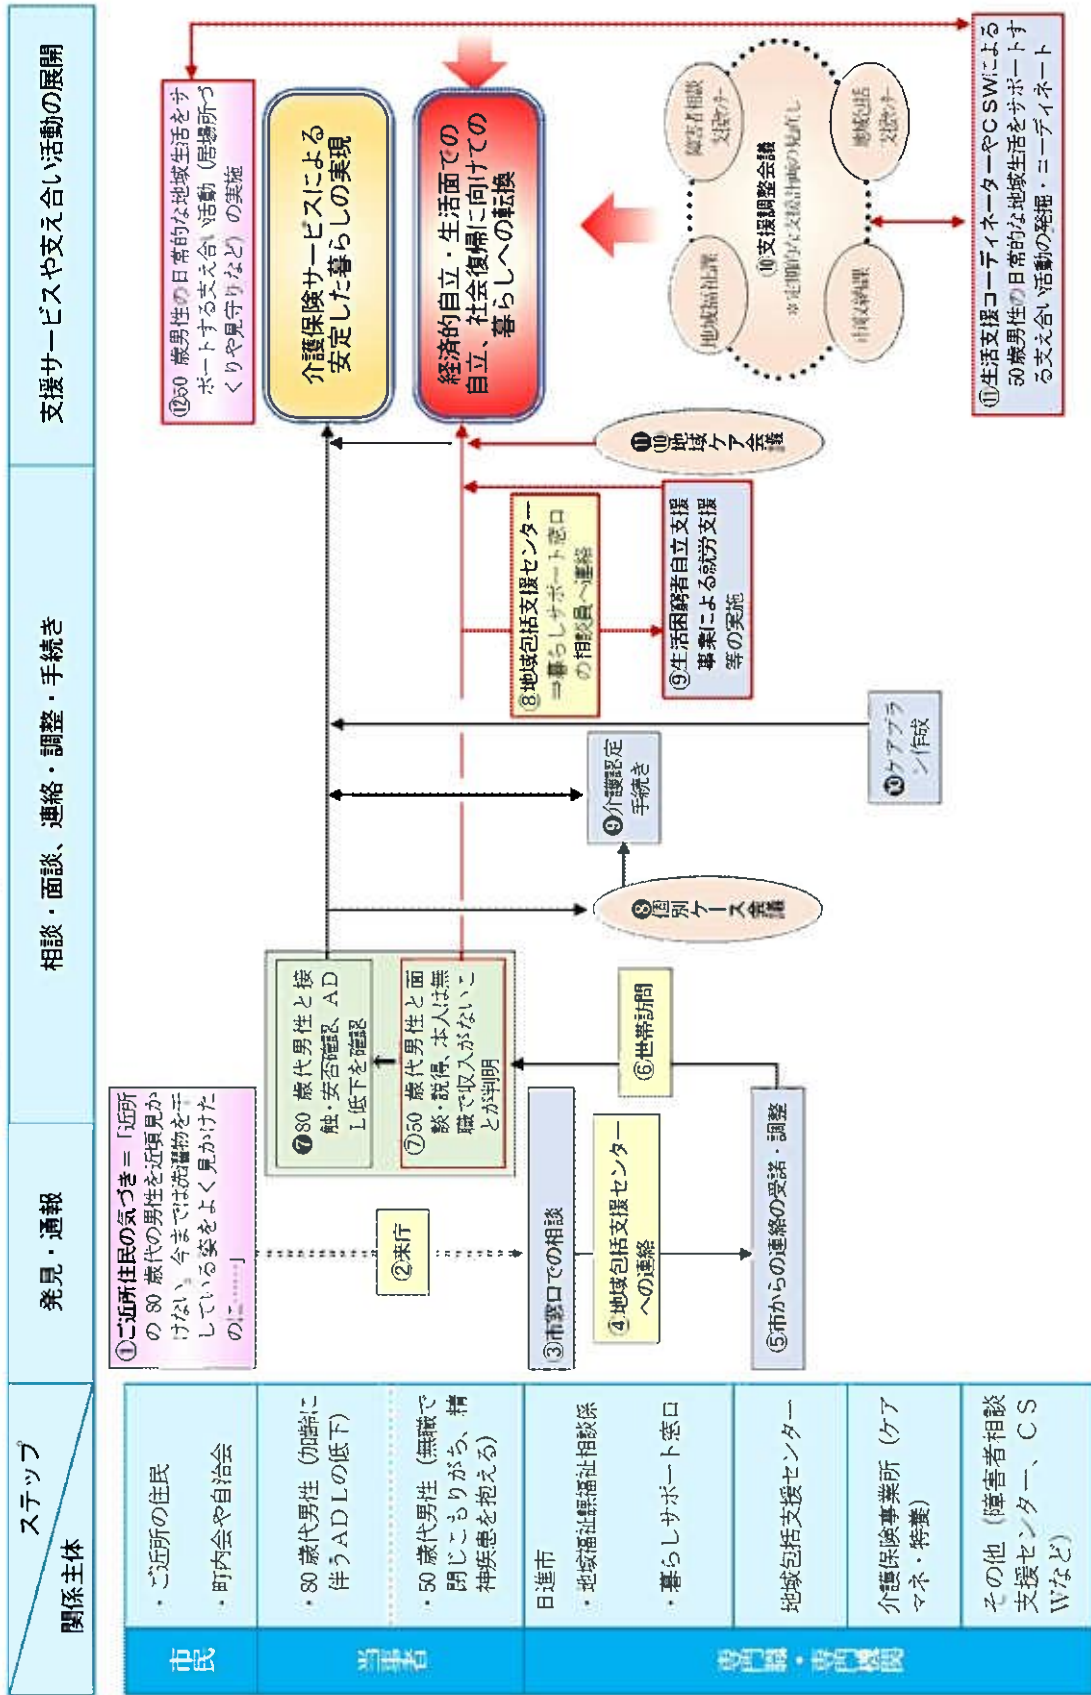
ステップ
関係主体

発見・通報

相談・面談、連絡・調整・手続き

支援サービスや支え合い活動の展開

市民
・ご近所の住民
・町内会や自治会

当事者
・80 歳代男性（加齢に伴うADLの低下）
・50 歳代男性（無職で閉じこもりがち、精神疾患を抱える）

専門職・専門機関
日進市
・地域福祉課福祉相談係
・暮らしサポート窓口

地域包括支援センター

介護保険事業所（ケアマネ・特養）

その他（障害者相談支援センター、CSWなど）

①ご近所住民の気づき＝「近所の 80 歳代の男性を近頃見かけない。今までは洗濯物を干している姿をよく見かけたのに……」

②来庁

③市窓口での相談

④地域包括支援センターへの連絡

⑤市からの連絡の受診・調整

⑥世帯訪問

❼80 歳代男性と接触・安否確認、ADL低下を確認

⑦50 歳代男性と面談・説得、本人は無職で収入がないことが判明

❽個別ケース会議

❾介護認定手続き

❿ケアプラン作成

⑧地域包括支援センター⇒暮らしサポート窓口の相談員へ連絡

⑨生活困窮者自立支援事業による就労支援等の実施

⓫⑩地域ケア会議

⑩支援調整会議
※定期的な支援計画の見直し

地域福祉課

障害者相談支援センター

地域包括支援センター

日進市役所

介護保険サービスによる安定した暮らしの実現

経済的自立・生活面での自立、社会復帰に向けての暮らしへの転換

⑫50 歳男性の日常的な地域生活をサポートする支え合い活動（居場所づくりや見守りなど）の実施

⑪生活支援コーディネーターやCSWによる 50 歳男性の日常的な地域生活をサポートする支え合い活動の発掘・ニーディネート